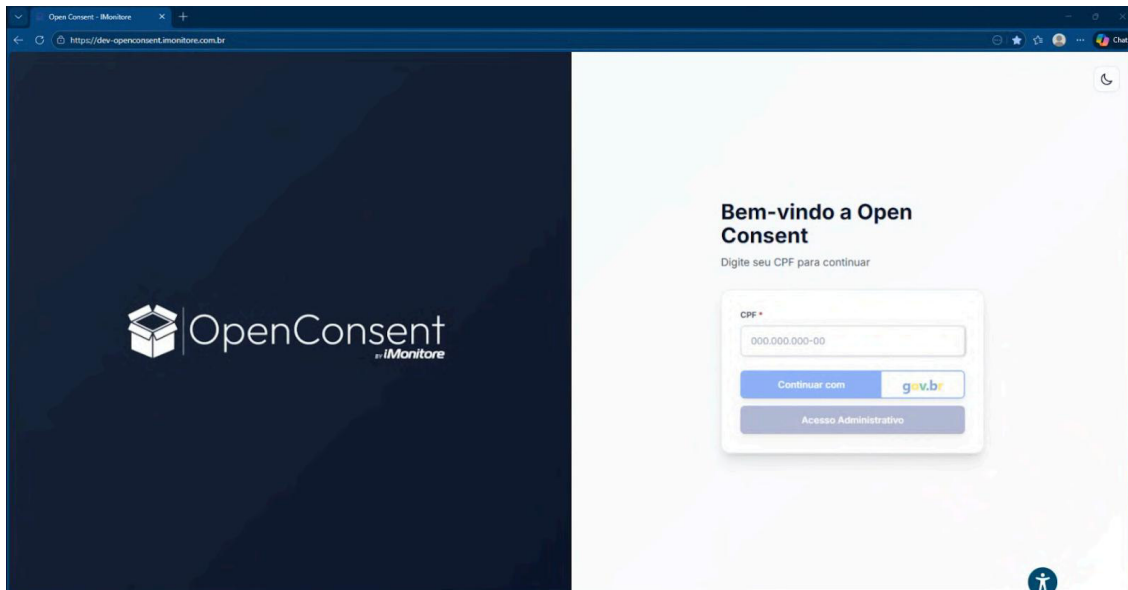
Open Consent - IMonitore

https://dev-openconsent.imonitore.com.br

Chat

OpenConsent
BY iMonitore

Bem-vindo a Open Consent

Digite seu CPF para continuar

CPF *

000.000.000-00

Continuar com gov.br

Acesso Administrativo